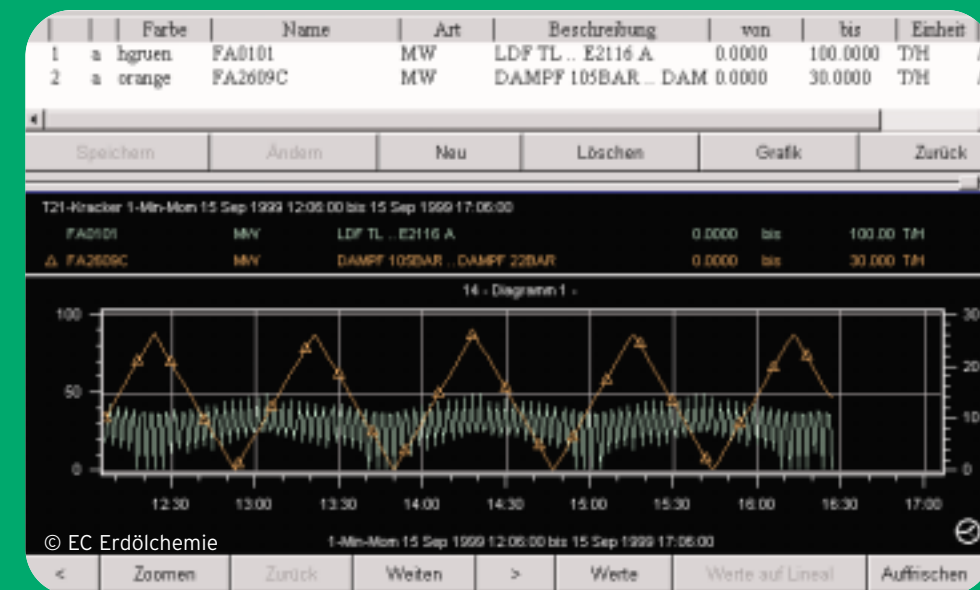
| | | Farbe | Name | Art | Beschreibung | von | bis | Einheit |
|---|---|---|---|---|---|---|---|---|
| 1 | a | hgruen | FA0101 | MW | LDF TL ... E2116 A | 0.0000 | 100.0000 | T/H |
| 2 | a | orange | FA2609C | MW | DAMPF 105BAR ... DAM | 0.0000 | 30.0000 | T/H |

Speichern | Ändern | Neu | Löschen | Grafik | Zurück

T21-Kracker 1-Min-Mom 15 Sep 1999 12:06:00 bis 15 Sep 1999 17:06:00

FA0101 MW LDF TL ... E2116 A 0.0000 bis 100.00 T/H

FA2609C MW DAMPF 105BAR ... DAMPF 22BAR 0.0000 bis 30.000 T/H

14 - Diagramm 1 -

100
50
0

30
20
10
0

12:30 13:00 13:30 14:00 14:30 15:00 15:30 16:00 16:30 17:00

© EC Erdölchemie

1-Min-Mom 15 Sep 1999 12:06:00 bis 15 Sep 1999 17:06:00

< | Zoomen | Zurück | Weiten | > | Werte | Werte auf Lineal | Auffrischen